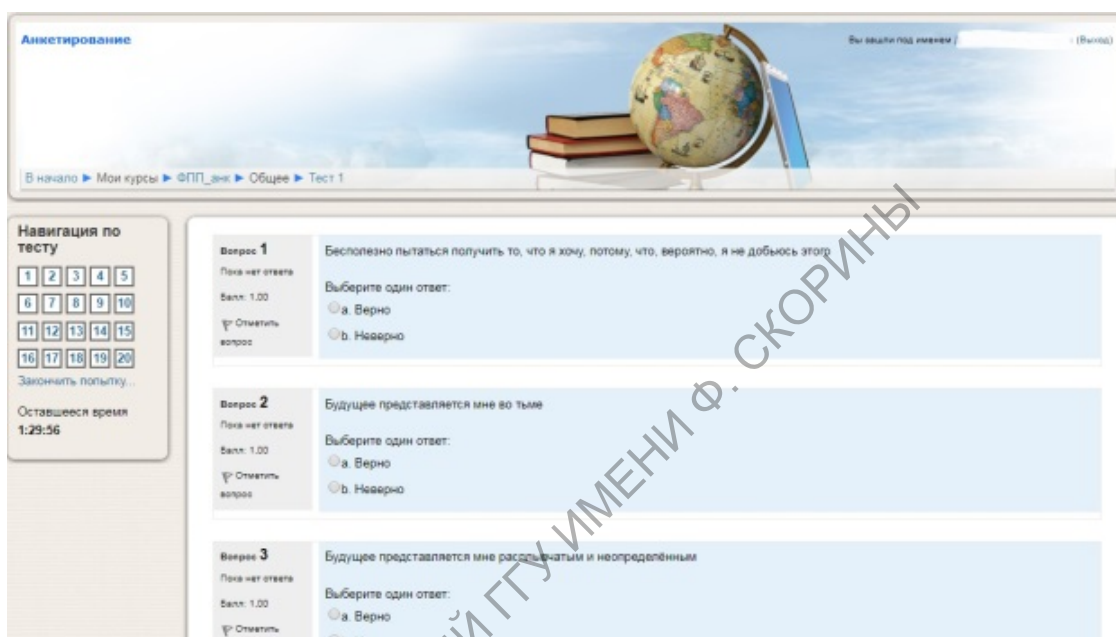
Анкетирование

Вы зашли под именем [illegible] (Выход)

В начало ► Мои курсы ► ФПП_анк ► Общее ► Тест 1

Навигация по тесту

1 2 3 4 5
6 7 8 9 10
11 12 13 14 15
16 17 18 19 20

Закончить попытку...

Оставшееся время 1:29:56

Вопрос 1
Пока нет ответа
Балл: 1,00
Отметить вопрос

Бесполезно пытаться получить то, что я хочу, потому, что, вероятно, я не добьюсь этого

Выберите один ответ:
a. Верно
b. Неверно

Вопрос 2
Пока нет ответа
Балл: 1,00
Отметить вопрос

Будущее представляется мне во тьме

Выберите один ответ:
a. Верно
b. Неверно

Вопрос 3
Пока нет ответа
Балл: 1,00
Отметить

Будущее представляется мне расплывчатым и неопределённым

Выберите один ответ:
a. Верно

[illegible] ГГУ ИМЕНИ Ф. СКОРИНЫ